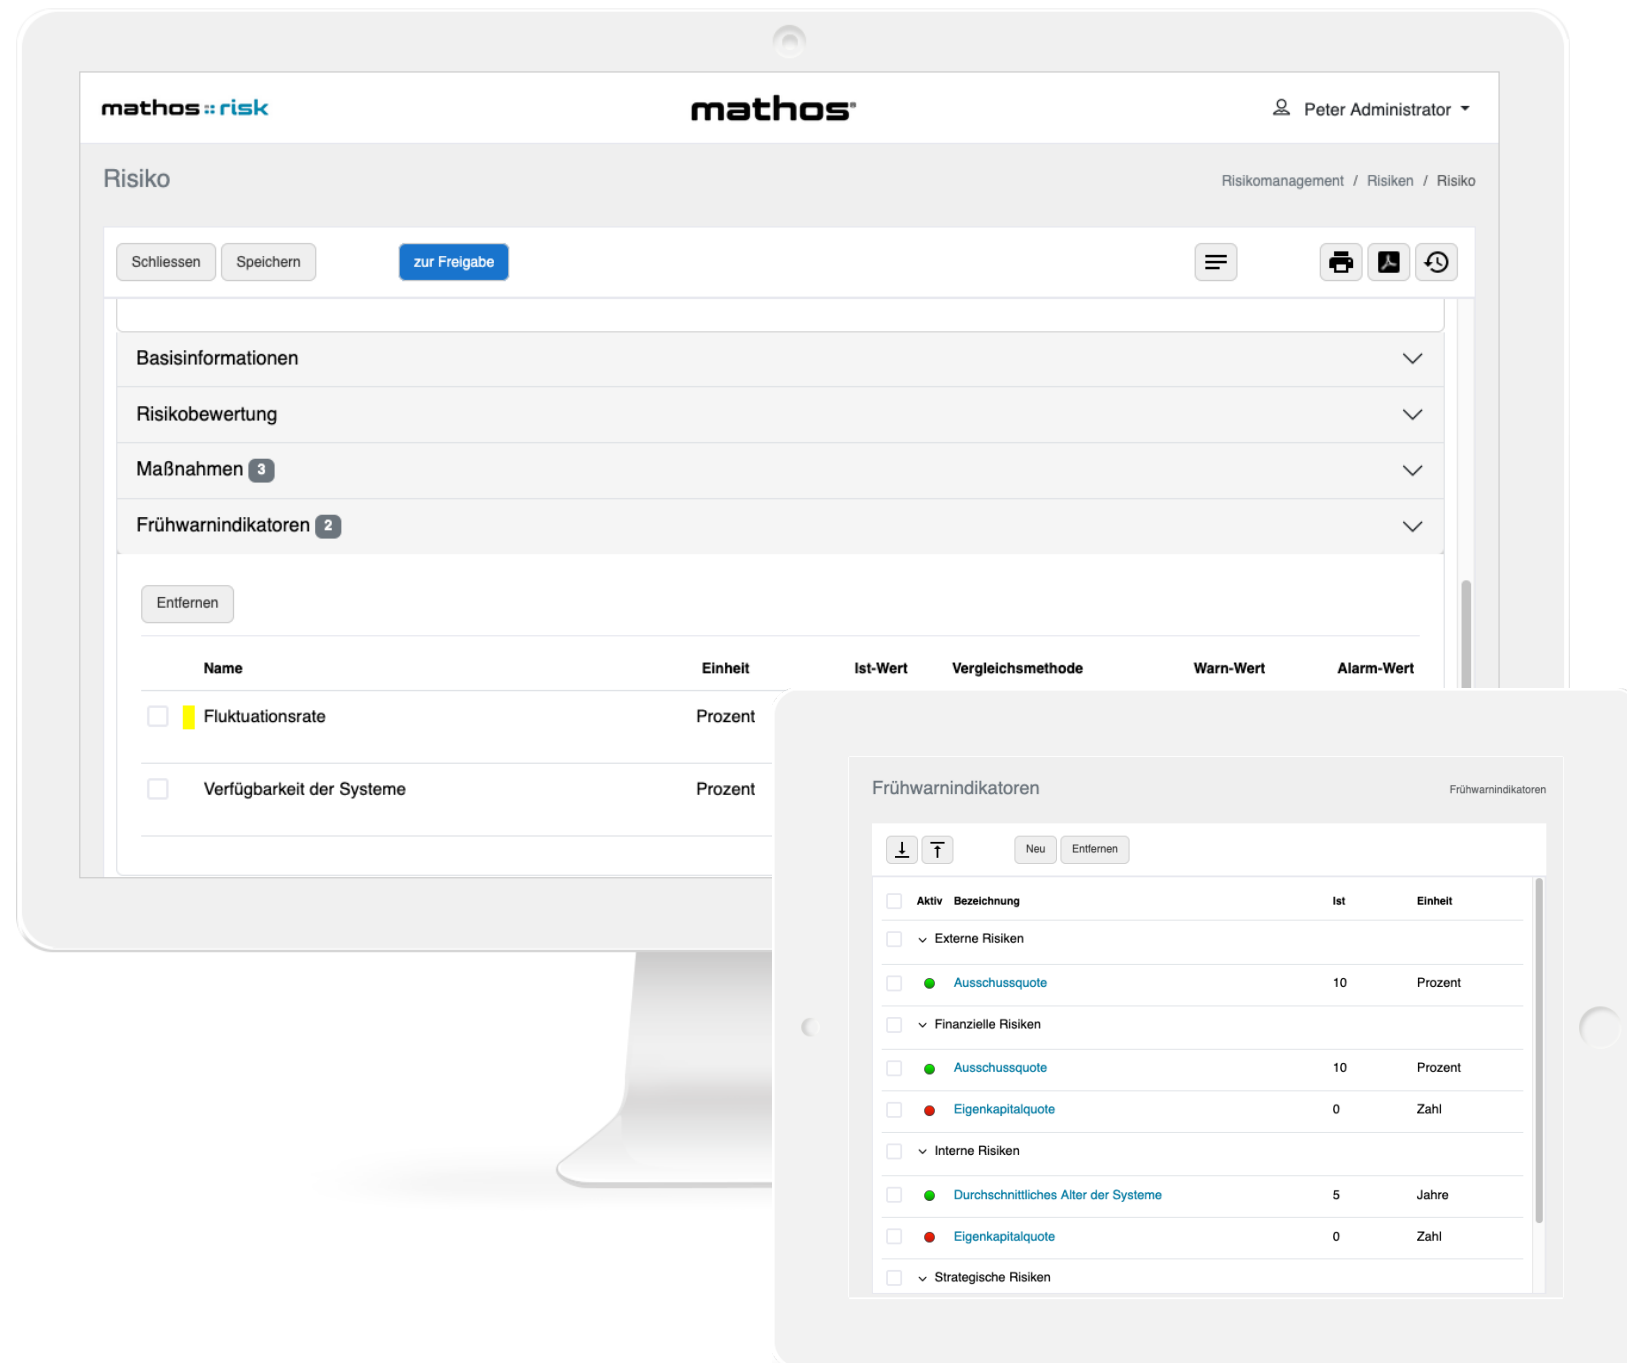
mathos :: risk

mathos®

Peter Administrator

Risiko

Risikomanagement / Risiken / Risiko

Schliessen Speichern zur Freigabe

Basisinformationen

Risikobewertung

Maßnahmen 3

Frühwarnindikatoren 2

Entfernen

| | Name | Einheit | Ist-Wert | Vergleichsmethode | Warn-Wert | Alarm-Wert |
|---|---|---|---|---|---|---|
| | Fluktuationsrate | Prozent | | | | |
| | Verfügbarkeit der Systeme | Prozent | | | | |

Frühwarnindikatoren

Frühwarnindikatoren

Neu Entfernen

| Aktiv | Bezeichnung | Ist | Einheit |
|---|---|---|---|
| | Externe Risiken | | |
| | Ausschussquote | 10 | Prozent |
| | Finanzielle Risiken | | |
| | Ausschussquote | 10 | Prozent |
| | Eigenkapitalquote | 0 | Zahl |
| | Interne Risiken | | |
| | Durchschnittliches Alter der Systeme | 5 | Jahre |
| | Eigenkapitalquote | 0 | Zahl |
| | Strategische Risiken | | |